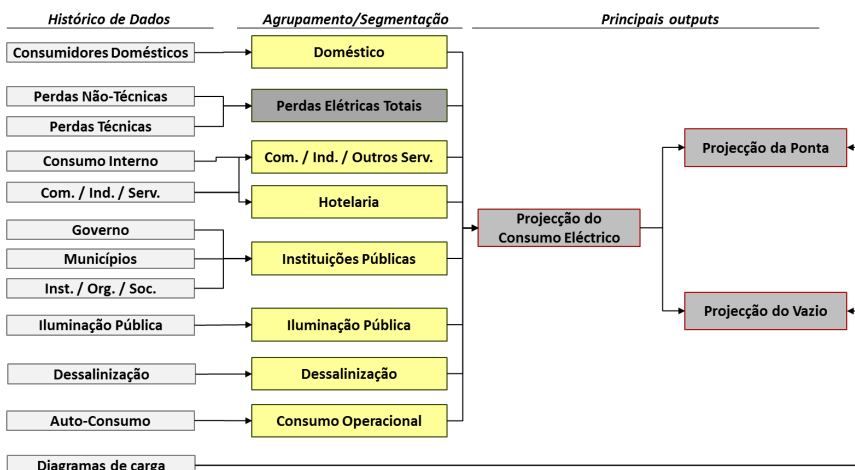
Histórico de Dados

Agrupamento/Segmentação

Principais outputs

Consumidores Domésticos

Doméstico

Perdas Não-Técnicas

Perdas Técnicas

Perdas Elétricas Totais

Consumo Interno

Com. / Ind. / Serv.

Com. / Ind. / Outros Serv.

Hotelaria

Governo

Municípios

Inst. / Org. / Soc.

Instituições Públicas

Iluminação Pública

Iluminação Pública

Dessalinização

Dessalinização

Auto-Consumo

Consumo Operacional

Projecção do Consumo Eléctrico

Projecção da Ponta

Projecção do Vazio

Diagramas de carga